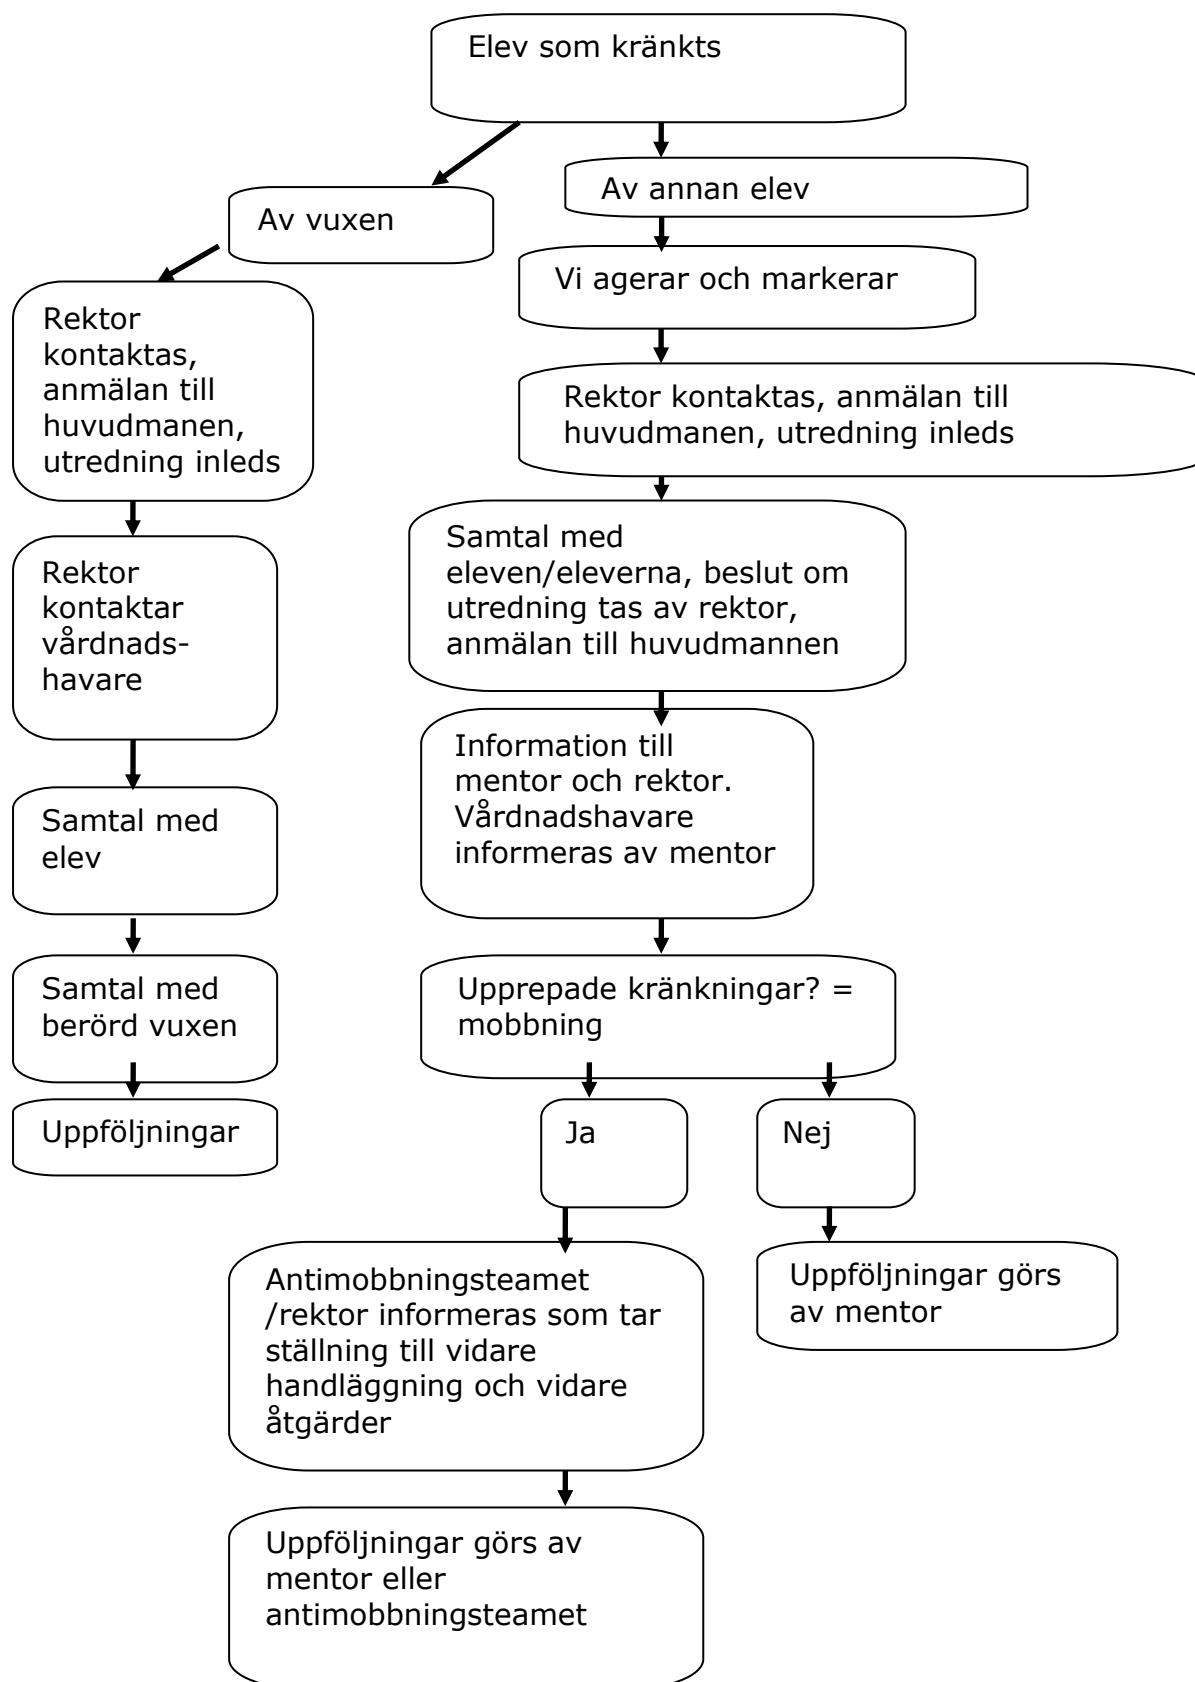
Elev som kränkts

Av vuxen

Rektor kontaktas, anmälan till huvudmanen, utredning inleds

Rektor kontaktar vårdnadshavare

Samtal med elev

Samtal med berörd vuxen

Uppföljningar

Av annan elev

Vi agerar och markerar

Rektor kontaktas, anmälan till huvudmanen, utredning inleds

Samtal med eleven/eleverna, beslut om utredning tas av rektor, anmälan till huvudmannen

Information till mentor och rektor. Vårdnadshavare informeras av mentor

Upprepade kränkningar? = mobbning

Ja

Nej

Antimobbningsteamet /rektor informeras som tar ställning till vidare handläggning och vidare åtgärder

Uppföljningar görs av mentor

Uppföljningar görs av mentor eller antimobbningsteamet